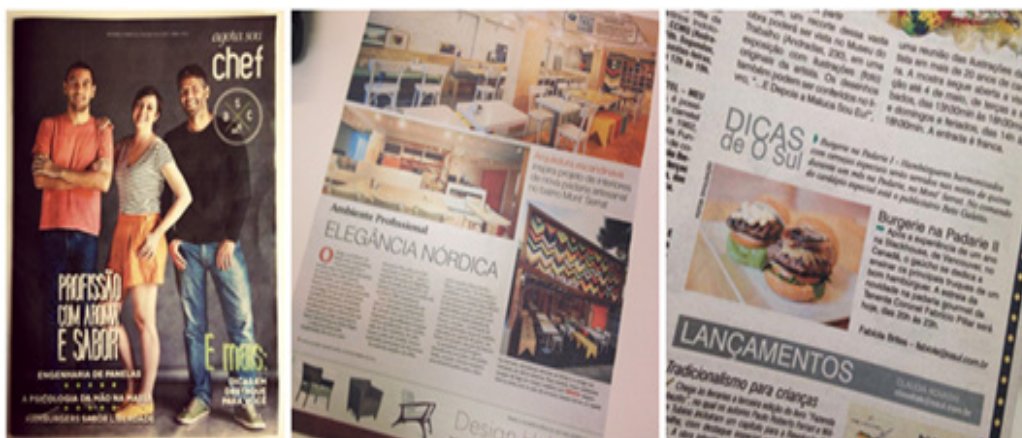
agora sou
chef

PROFISSÃO COM AROMA E SABOR

ENGENHARIA DE PANELAS

A PSICOLOGIA DO PÃO NA MASSA

E MAIS:

Ambiente Profissional
ELEGÂNCIA NÓRDICA

Arquitetura escandinava inspira projeto de interiores da nova padaria artesanal no bairro Mont Serrat

Design

DICAS de O Sul

Burgerie na Padarie II

Fabíola Britto

LANÇAMENTOS

Tradicionalismo para crianças

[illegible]